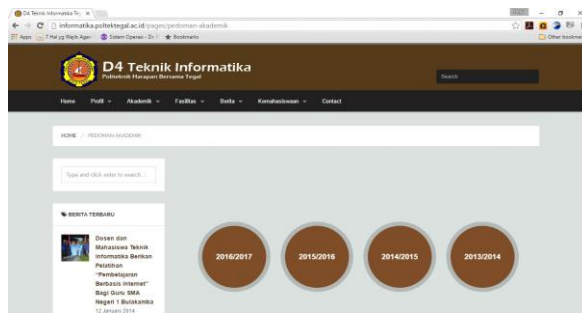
D4 Teknik Informatika Te... ×

informatika.poltektegal.ac.id/pages/pedoman-akademik

Apps T Hal yg Wajib Agar... Sistem Operasi - Dr... Bookmarks

Other bookmarks

D4 Teknik Informatika

Politeknik Harapan Bersama Tegal

Search

Home Profil Akademik Fasilitas Berita Kemahasiswaan Contact

HOME / PEDOMAN AKADEMIK

Type and click enter to search...

BERITA TERBARU

Dosen dan Mahasiswa Teknik Informatika Berikan Pelatihan "Pembelajaran Berbasis internet" Bagi Guru SMA Negeri 1 Bulakamba

12 Januari 2014

2016/2017

2015/2016

2014/2015

2013/2014